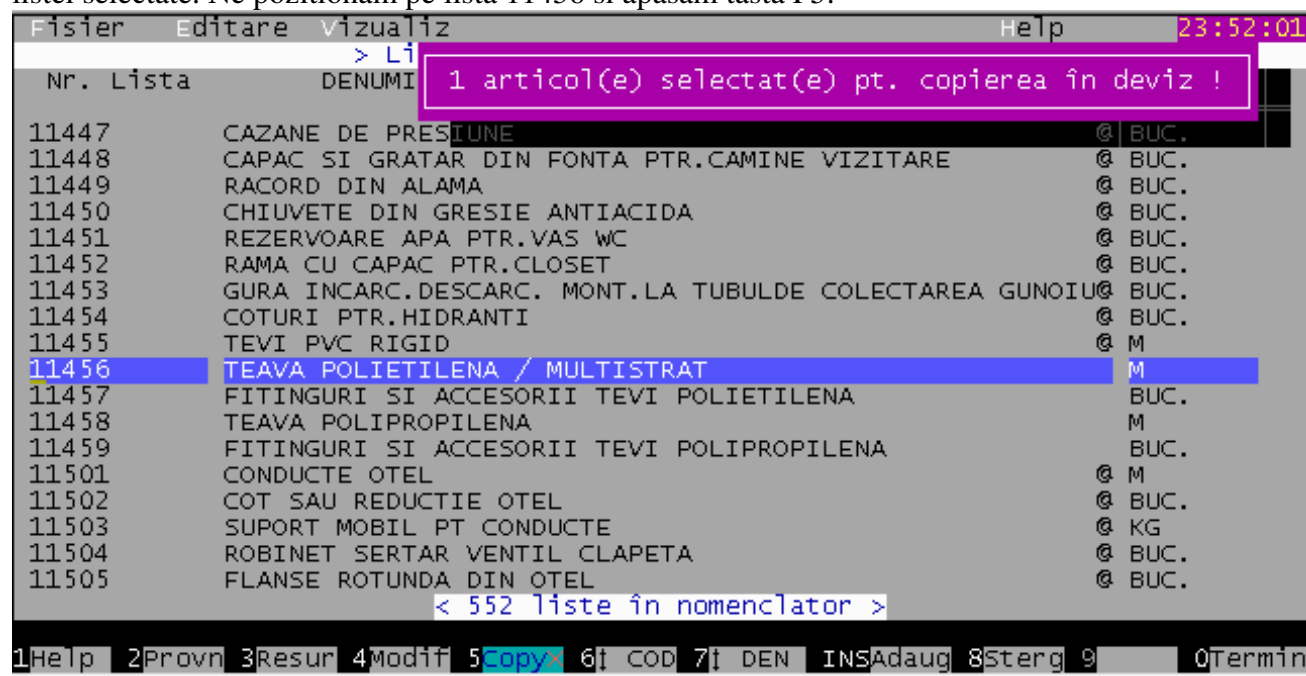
listei selectate. Ne poziționăm pe lista 11456 și apăsăm tasta F5.

Fisier Editare Vizualiz Help 23:52:01

> Li

Nr. Lista DENUMI

1 articol(e) selectat(e) pt. copierea în deviz !

| | | | |
|---|---|---|---|
| 11447 | CAZANE DE PRESIUNE | @ | BUC. |
| 11448 | CAPAC SI GRATAR DIN FONTA PTR.CAMINE VIZITARE | @ | BUC. |
| 11449 | RACORD DIN ALAMA | @ | BUC. |
| 11450 | CHIUVETE DIN GRESIE ANTIACIDA | @ | BUC. |
| 11451 | REZERVOARE APA PTR.VAS WC | @ | BUC. |
| 11452 | RAMA CU CAPAC PTR.CLOSET | @ | BUC. |
| 11453 | GURA INCARC.DESCARC. MONT.LA TUBULDE COLECTAREA GUNOIU | @ | BUC. |
| 11454 | COTURI PTR.HIDRANTI | @ | BUC. |
| 11455 | TEVI PVC RIGID | @ | M |
| 11456 | TEAVA POLIETILENA / MULTISTRAT | | M |
| 11457 | FITINGURI SI ACCESORII TEVI POLIETILENA | | BUC. |
| 11458 | TEAVA POLIPROPILENA | | M |
| 11459 | FITINGURI SI ACCESORII TEVI POLIPROPILENA | | BUC. |
| 11501 | CONDUCTE OTEL | @ | M |
| 11502 | COT SAU REDUCTIE OTEL | @ | BUC. |
| 11503 | SUPORT MOBIL PT CONDUCTE | @ | KG |
| 11504 | ROBINET SERTAR VENTIL CLAPETA | @ | BUC. |
| 11505 | FLANSE ROTUNDA DIN OTEL | @ | BUC. |

< 552 liste în nomenclator >

1Help 2Provn 3Resur 4Modif 5CopyX 6↕ COD 7↕ DEN INSAdaug 8Sterg 9 0Termin